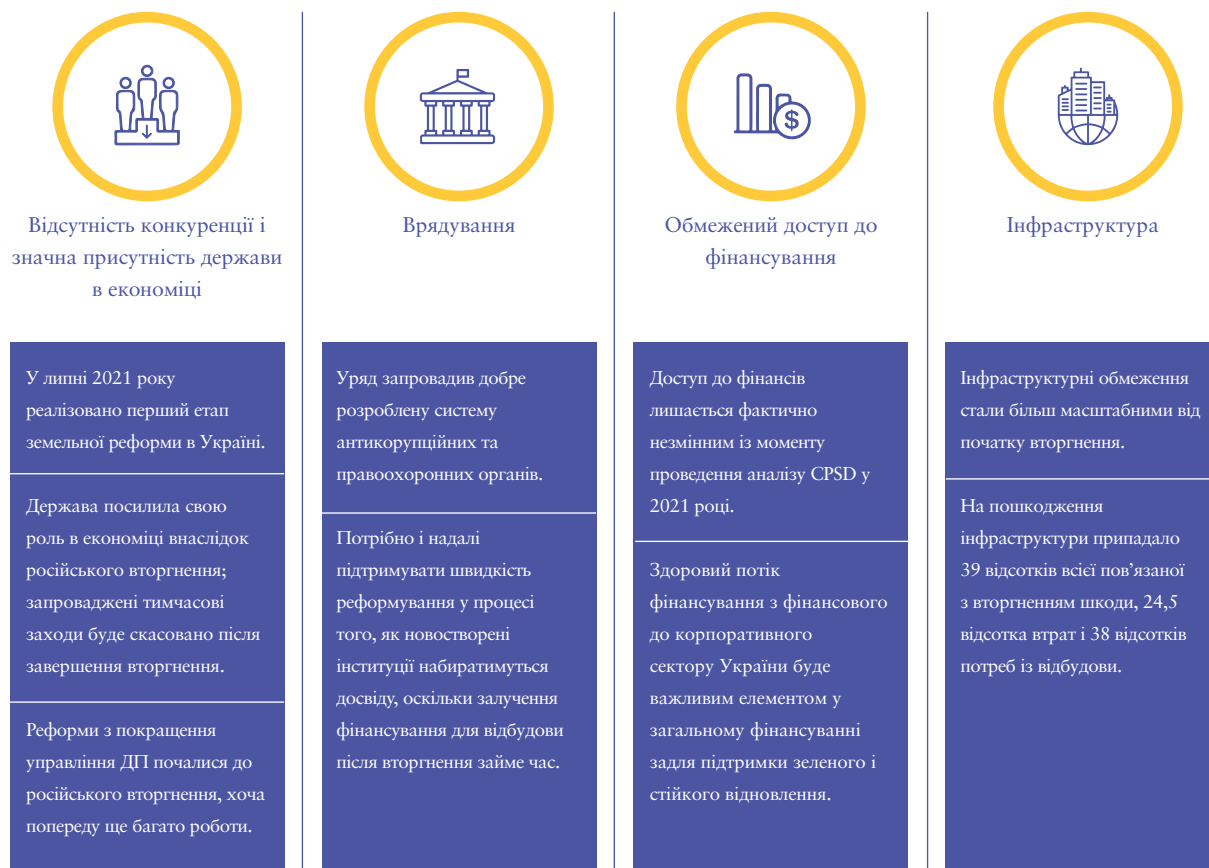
Відсутність конкуренції і значна присутність держави в економіці

У липні 2021 року реалізовано перший етап земельної реформи в Україні.

Держава посилила свою роль в економіці внаслідок російського вторгнення; запроваджені тимчасові заходи буде скасовано після завершення вторгнення.

Реформи з покращення управління ДП почалися до російського вторгнення, хоча попереду ще багато роботи.

Врядування

Уряд запровадив добре розроблену систему антикорупційних та правоохоронних органів.

Потрібно і надалі підтримувати швидкість реформування у процесі того, як новостворені інституції набиратимуться досвіду, оскільки залучення фінансування для відбудови після вторгнення займе час.

Обмежений доступ до фінансування

$

Доступ до фінансів лишається фактично незмінним із моменту проведення аналізу CPSD у 2021 році.

Здоровий потік фінансування з фінансового до корпоративного сектору України буде важливим елементом у загальному фінансуванні задля підтримки зеленого і стійкого відновлення.

Інфраструктура

Інфраструктурні обмеження стали більш масштабними від початку вторгнення.

На пошкодження інфраструктури припадало 39 відсотків всієї пов'язаної з вторгненням шкоди, 24,5 відсотка втрат і 38 відсотків потреб із відбудови.